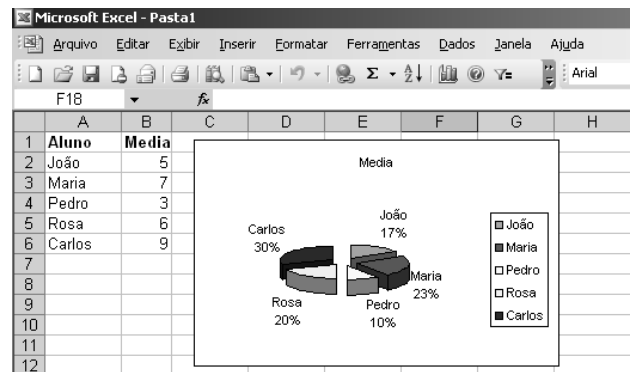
Microsoft Excel - Pasta1

Arquivo Editar Exibir Inserir Formatar Ferramentas Dados Janela Ajuda

Arial

F18 $f_x$

| | A | B | C | D | E | F | G | H |
|---|---|---|---|---|---|---|---|---|
| 1 | Aluno | Media | | | | | | |
| 2 | João | 5 | | | | | | |
| 3 | Maria | 7 | | | | | | |
| 4 | Pedro | 3 | | | | | | |
| 5 | Rosa | 6 | | | | | | |
| 6 | Carlos | 9 | | | | | | |
| 7 | | | | | | | | |
| 8 | | | | | | | | |
| 9 | | | | | | | | |
| 10 | | | | | | | | |
| 11 | | | | | | | | |
| 12 | | | | | | | | |

Media

Carlos 30%

João 17%

Maria 23%

Pedro 10%

Rosa 20%

João
Maria
Pedro
Rosa
Carlos